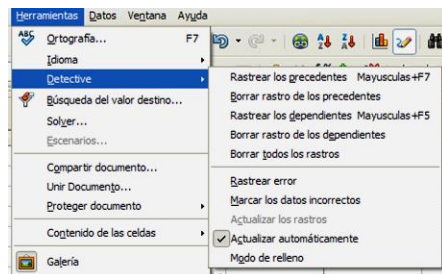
Herramientas Datos Ventana Ayuda

Ortografía... F7
Idioma
Detective
Búsqueda del valor destino...
Solver...
Escenarios...
Compartir documento...
Unir Documento...
Proteger documento
Contenido de las celdas
Galería

Rastrear los precedentes Mayusculas+F7
Borrar rastro de los precedentes
Rastrear los dependientes Mayusculas+F5
Borrar rastro de los dependientes
Borrar todos los rastros
Rastrear error
Marcar los datos incorrectos
Actualizar los rastros
Actualizar automáticamente
Modo de relleno